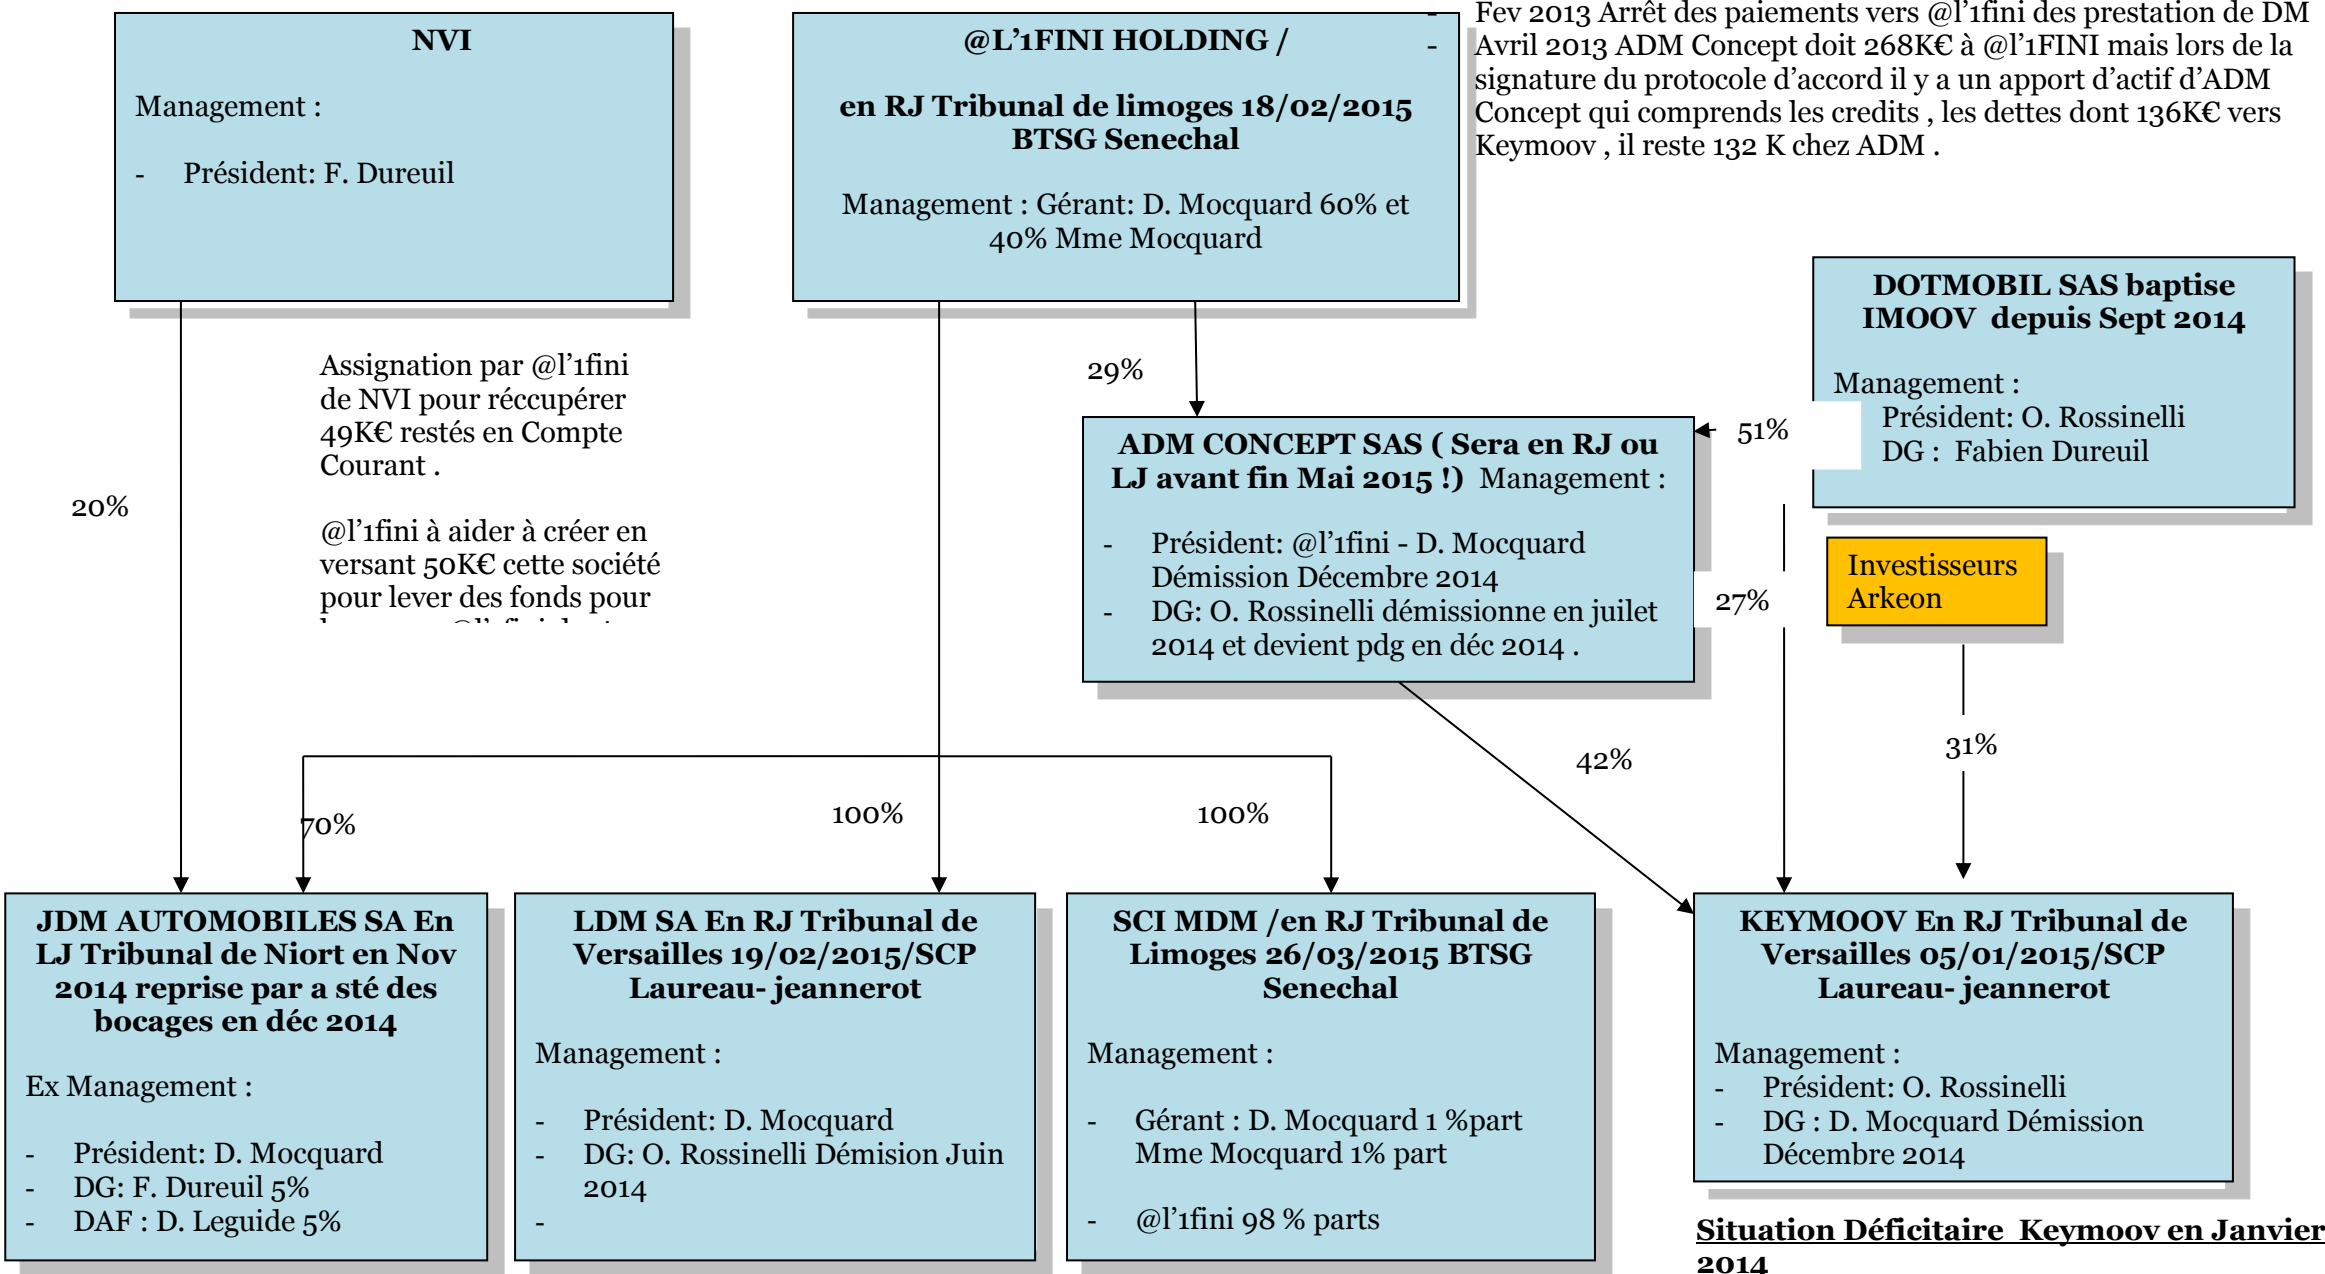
NVI

Management :

- Président: F. Dureuil

@L'1FINI HOLDING /

en RJ Tribunal de limoges 18/02/2015 BTSG Senechal

Management : Gérant: D. Mocquard 60% et 40% Mme Mocquard

- Fev 2013 Arrêt des paiements vers @l'1fini des prestation de DM
- Avril 2013 ADM Concept doit 268K€ à @l'1FINI mais lors de la signature du protocole d'accord il y a un apport d'actif d'ADM Concept qui comprends les credits , les dettes dont 136K€ vers Keymoov , il reste 132 K chez ADM .

DOTMOBIL SAS baptise IMOOV depuis Sept 2014

Management :
Président: O. Rossinelli
DG : Fabien Dureuil

Assignation par @l'1fini de NVI pour réccupérer 49K€ restés en Compte Courant .

@l'1fini à aider à créer en versant 50K€ cette société pour lever des fonds pour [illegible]

29%

20%

ADM CONCEPT SAS ( Sera en RJ ou LJ avant fin Mai 2015 !) Management :

- Président: @l'1fini - D. Mocquard Démission Décembre 2014
- DG: O. Rossinelli démissionne en juilet 2014 et devient pdg en déc 2014 .

51%

27%

Investisseurs Arkeon

42%

31%

70%

100%

100%

JDM AUTOMOBILES SA En LJ Tribunal de Niort en Nov 2014 reprise par a sté des bocages en déc 2014

Ex Management :

- Président: D. Mocquard
- DG: F. Dureuil 5%
- DAF : D. Leguide 5%

LDM SA En RJ Tribunal de Versailles 19/02/2015/SCP Laureau- jeannerot

Management :

- Président: D. Mocquard
- DG: O. Rossinelli Démision Juin 2014
-

SCI MDM /en RJ Tribunal de Limoges 26/03/2015 BTSG Senechal

Management :

- Gérant : D. Mocquard 1 %part Mme Mocquard 1% part

- @l'1fini 98 % parts

KEYMOOV En RJ Tribunal de Versailles 05/01/2015/SCP Laureau- jeannerot

Management :
- Président: O. Rossinelli
- DG : D. Mocquard Démission Décembre 2014

Situation Déficitaire Keymoov en Janvier 2014